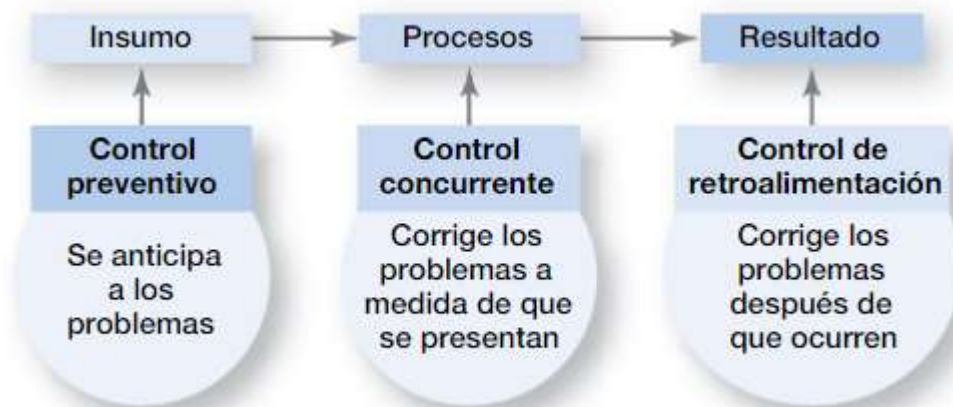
Insumo

Procesos

Resultado

Control preventivo

Se anticipa a los problemas

Control concurrente

Corrige los problemas a medida de que se presentan

Control de retroalimentación

Corrige los problemas después de que ocurren